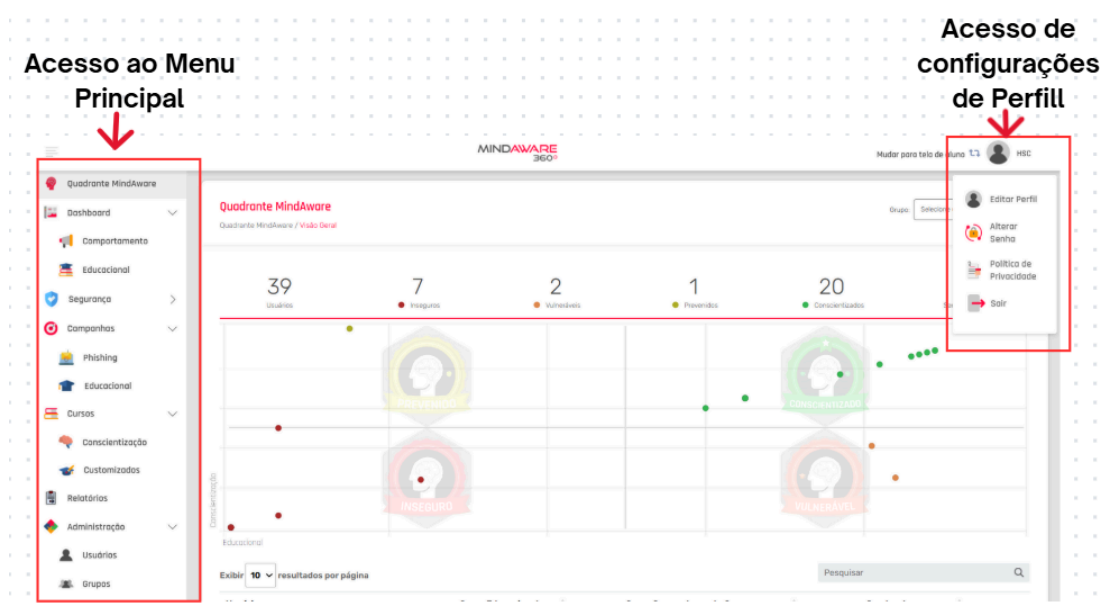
Acesso ao Menu Principal

Acesso de configurações de Perfill

MINDAWARE 360°

Mudar para tela de aluno

HSC

Editar Perfil

Alterar Senha

Política de Privacidade

Sair

Quadrante MindAware

Dashboard

Comportamento

Educacional

Segurança

Campanhas

Phishing

Educacional

Cursos

Conscientização

Customizados

Relatórios

Administração

Usuários

Grupos

Quadrante MindAware

Quadrante MindAware / Visão Geral

Grupo: Selecion

| 39 | 7 | 2 | 1 | 20 |
|---|---|---|---|---|
| Usuários | Inseguros | Vulneráveis | Prevenidos | Conscientizados |

PREVENIDO

CONSCIENTIZADO

INSEGURO

VULNERÁVEL

Conscientização

Educacional

Exibir 10 resultados por página

Pesquisar